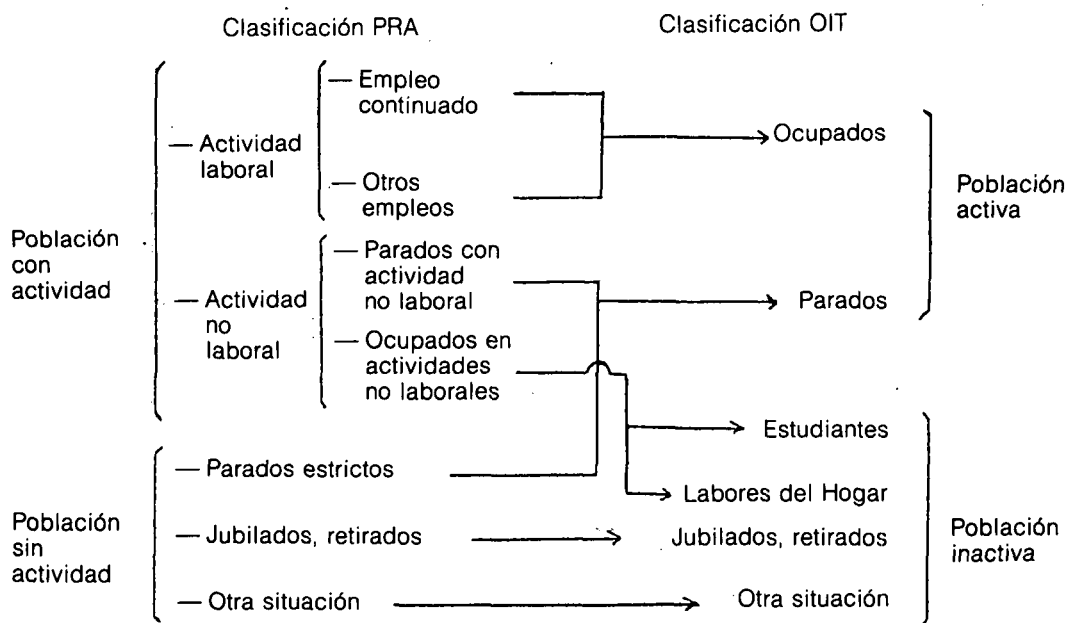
Clasificación PRA

Clasificación OIT

Población con actividad

— Actividad laboral

— Empleo continuado

— Otros empleos

— Actividad no laboral

— Parados con actividad no laboral

— Ocupados en actividades no laborales

Población sin actividad

— Parados estrictos

— Jubilados, retirados

— Otra situación

Ocupados

Parados

Población activa

Estudiantes

Labores del Hogar

Jubilados, retirados

Otra situación

Población inactiva